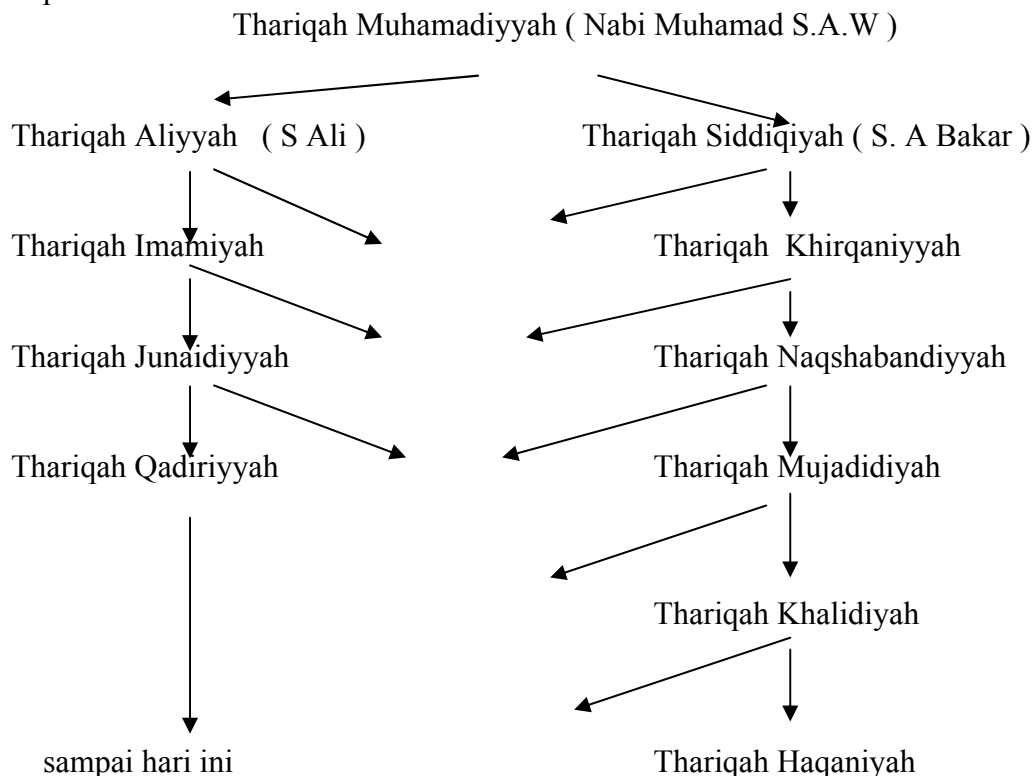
Thariqah Muhamadiyyah ( Nabi Muhamad S.A.W )

Thariqah Aliyyah ( S Ali )

Thariqah Siddiqiyah ( S. A Bakar )

Thariqah Imamiyah

Thariqah Khirqaniyyah

Thariqah Junaidiyyah

Thariqah Naqshabandiyyah

Thariqah Qadiriyyah

Thariqah Mujadidiyah

Thariqah Khalidiyah

sampai hari ini

Thariqah Haqaniyah